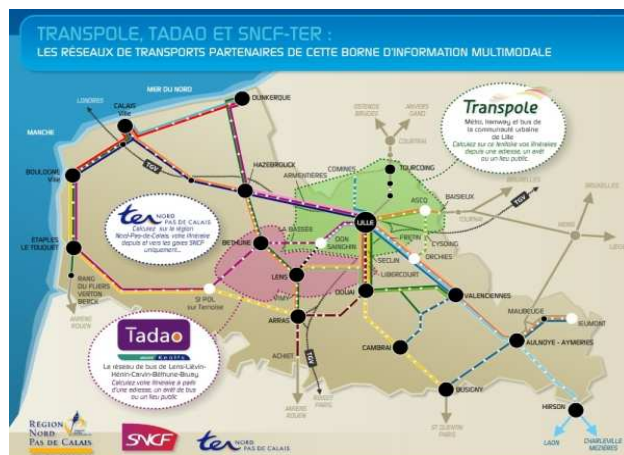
TRANSPOLE, TADAO ET SNCF-TER :
LES RÉSEAUX DE TRANSPORTS PARTENAIRES DE CETTE BORNE D'INFORMATION MULTIMODALE

MER DU NORD
MANCHE
LONDRES
CALAIS Ville
DUNKERQUE
BOULOGNE Ville
ETAPLES LE TOUQUET
RANG DU FLIERS VERTON BERCK
AMIENS ROUEN
HAZEBROUCK
ARMENTIERES
COMINES
TOURCOING
OOSTENDE BRUGGE
ANVERS GAND
COURTRAI
BAISIEUX
BRUXELLES
ASCQ
LILLE
LA BASSEE
DON SAINGHIN
BETHUNE
LENS
SECLIN
LIBERCOURT
FRETIN
CYSOING
ORCHIES
DOUAI
VALENCIENNES
ST POL sur Ternoise
ARRAS
ACHIET
CAMBRAI
MAUBEUGE
JEUMONT
AULNOYE - AYMERIES
BUSIGNY
HIRSON
AMIENS PARIS
ROISSY PARIS
ST QUENTIN PARIS
LAON
CHARLEVILLE MEZIERES
TGV

Transpole
Métro, tramway et bus de la communauté urbaine de Lille
Calculez sur ce territoire vos itinéraires depuis une adresse, un arrêt ou un lieu public.

ter NORD PAS DE CALAIS
Calculez sur la région Nord-Pas-de-Calais votre itinéraire depuis et vers les gares SNCF uniquement.

Tadao
Le réseau de bus de Lens-Liévin-Hénin-Carvin-Béthune-Bruay
Calculez votre itinéraire à partir d'une adresse, un arrêt de bus ou un lieu public.

REGION NORD PAS DE CALAIS
SNCF
ter NORD PAS DE CALAIS